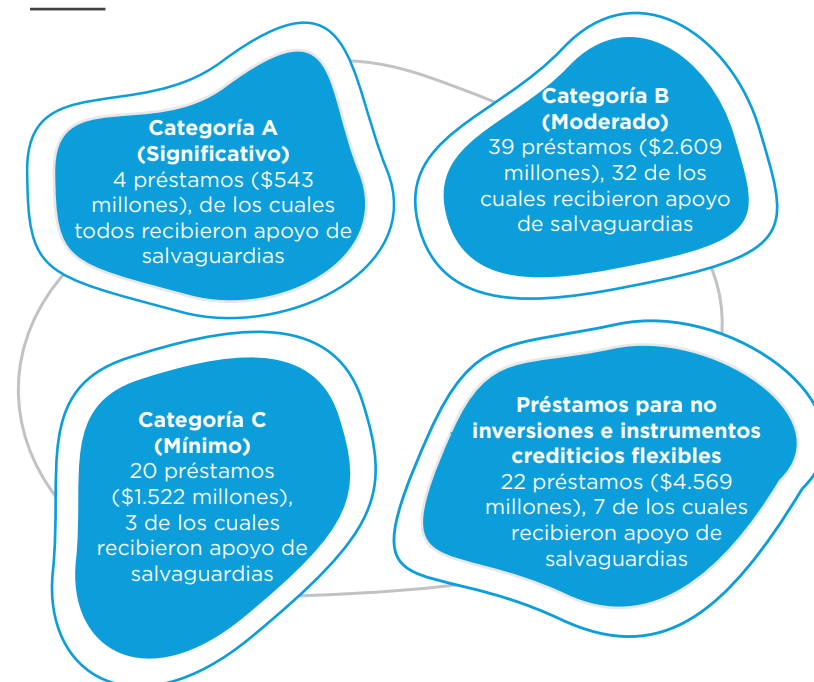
Categoría A
(Significativo)
4 préstamos ($543 millones), de los cuales todos recibieron apoyo de salvaguardias

Categoría B
(Moderado)
39 préstamos ($2.609 millones), 32 de los cuales recibieron apoyo de salvaguardias

Categoría C
(Mínimo)
20 préstamos ($1.522 millones), 3 de los cuales recibieron apoyo de salvaguardias

Préstamos para no inversiones e instrumentos crediticios flexibles
22 préstamos ($4.569 millones), 7 de los cuales recibieron apoyo de salvaguardias